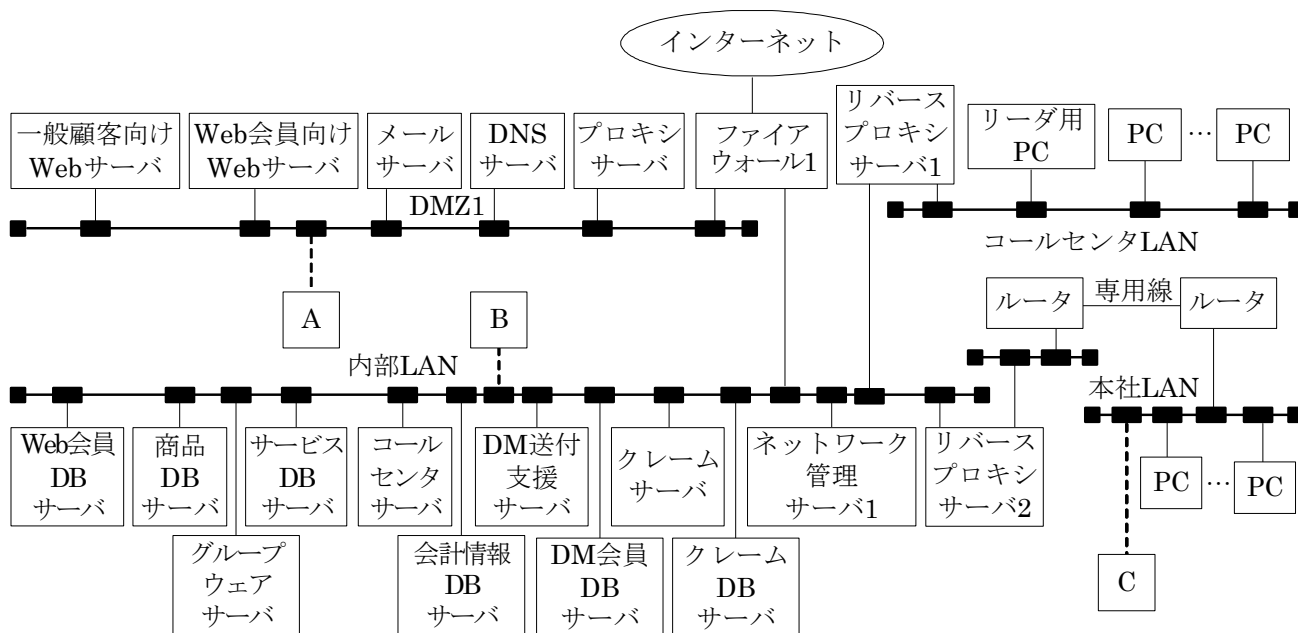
インターネット

一般顧客向け Webサーバ

Web会員向け Webサーバ

メール サーバ

DNS サーバ

プロキシ サーバ

ファイア ウォール1

リバース プロキシ サーバ1

リーダ用 PC

PC

…

PC

DMZ1

コールセンタLAN

A

B

ルータ

専用線

ルータ

内部LAN

本社LAN

Web会員 DB サーバ

商品 DB サーバ

サービス DB サーバ

コール センタ サーバ

DM送付 支援 サーバ

クレーム サーバ

ネットワーク 管理 サーバ1

リバース プロキシ サーバ2

PC

…

PC

グループ ウェア サーバ

会計情報 DB サーバ

DM会員 DB サーバ

クレーム DB サーバ

C